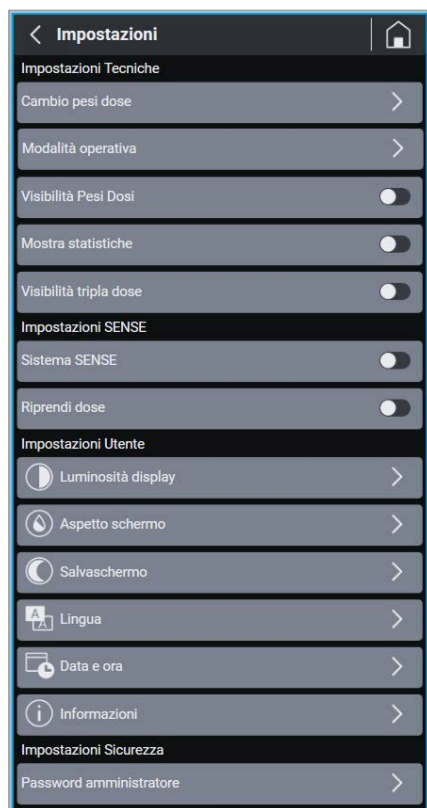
Impostazioni

Impostazioni Tecniche

Cambio pesi dose

Modalità operativa

Visibilità Pesi Dosi

Mostra statistiche

Visibilità tripla dose

Impostazioni SENSE

Sistema SENSE

Riprendi dose

Impostazioni Utente

Luminosità display

Aspetto schermo

Salvaschermo

Lingua

Data e ora

Informazioni

Impostazioni Sicurezza

Password amministratore